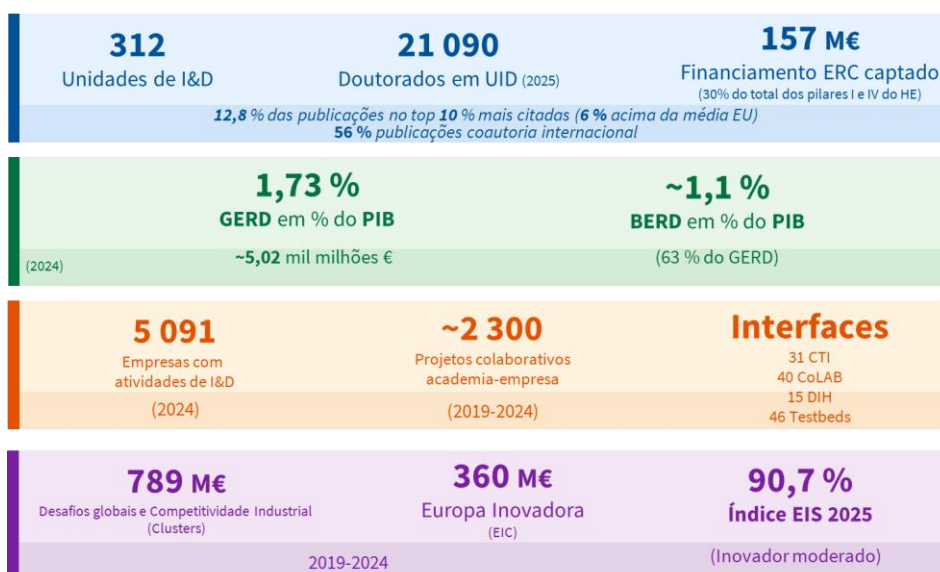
312
Unidades de I&D

21 090
Doutorados em UID (2025)

157 M€
Financiamento ERC captado
(30% do total dos pilares I e IV do HE)

12,8 % das publicações no top 10 % mais citadas (6 % acima da média EU)
56 % publicações coautoria internacional

1,73 %
GERD em % do PIB
~5,02 mil milhões €

~1,1 %
BERD em % do PIB
(63 % do GERD)

(2024)

5 091
Empresas com atividades de I&D
(2024)

~2 300
Projetos colaborativos academia-empresa
(2019-2024)

Interfaces
31 CTI
40 CoLAB
15 DIH
46 Testbeds

789 M€
Desafios globais e Competitividade Industrial (Clusters)

360 M€
Europa Inovadora
(EIC)

2019-2024

90,7 %
Índice EIS 2025
(Inovador moderado)